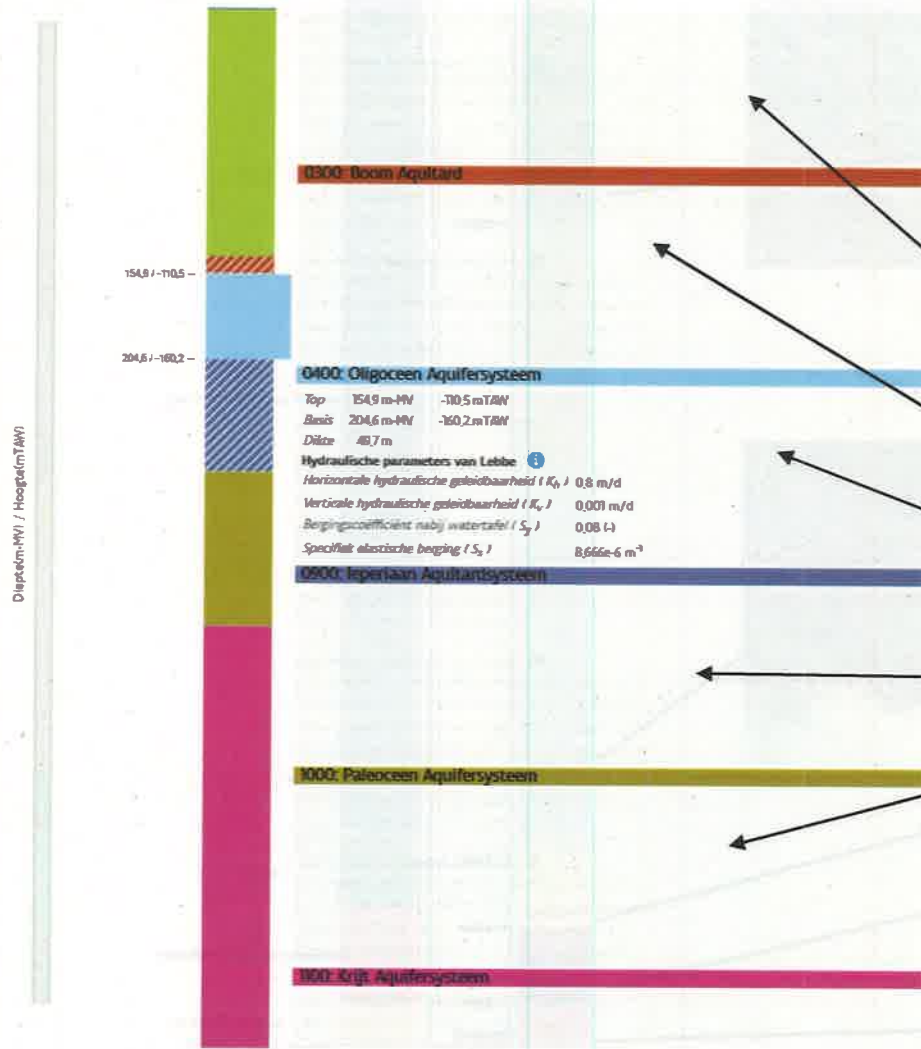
Diepte(m-MV) / Hoogte(mTAW)

0300: Boom Aquitard

154,9 / -110,5 –

204,6 / -160,2 –

0400: Oligoceen Aquifersysteem

Top 154,9 m-MV -110,5 mTAW
Basis 204,6 m-MV -160,2 mTAW
Dikte 49,7 m

Hydraulische parameters van Lebbe

Horizontale hydraulische geleidbaarheid ( $K_h$ ) 0,8 m/d
Verticale hydraulische geleidbaarheid ( $K_v$ ) 0,001 m/d
Bergingscoëfficiënt nabij watertafel ( $S_y$ ) 0,08 (-)
Specifiek elastische berging ( $S_s$ ) 8,666e-6 $m^{-1}$

0900: Ieperiaan Aquitardsysteem

1000: Paleoceen Aquifersysteem

1100: Krijt Aquifersysteem